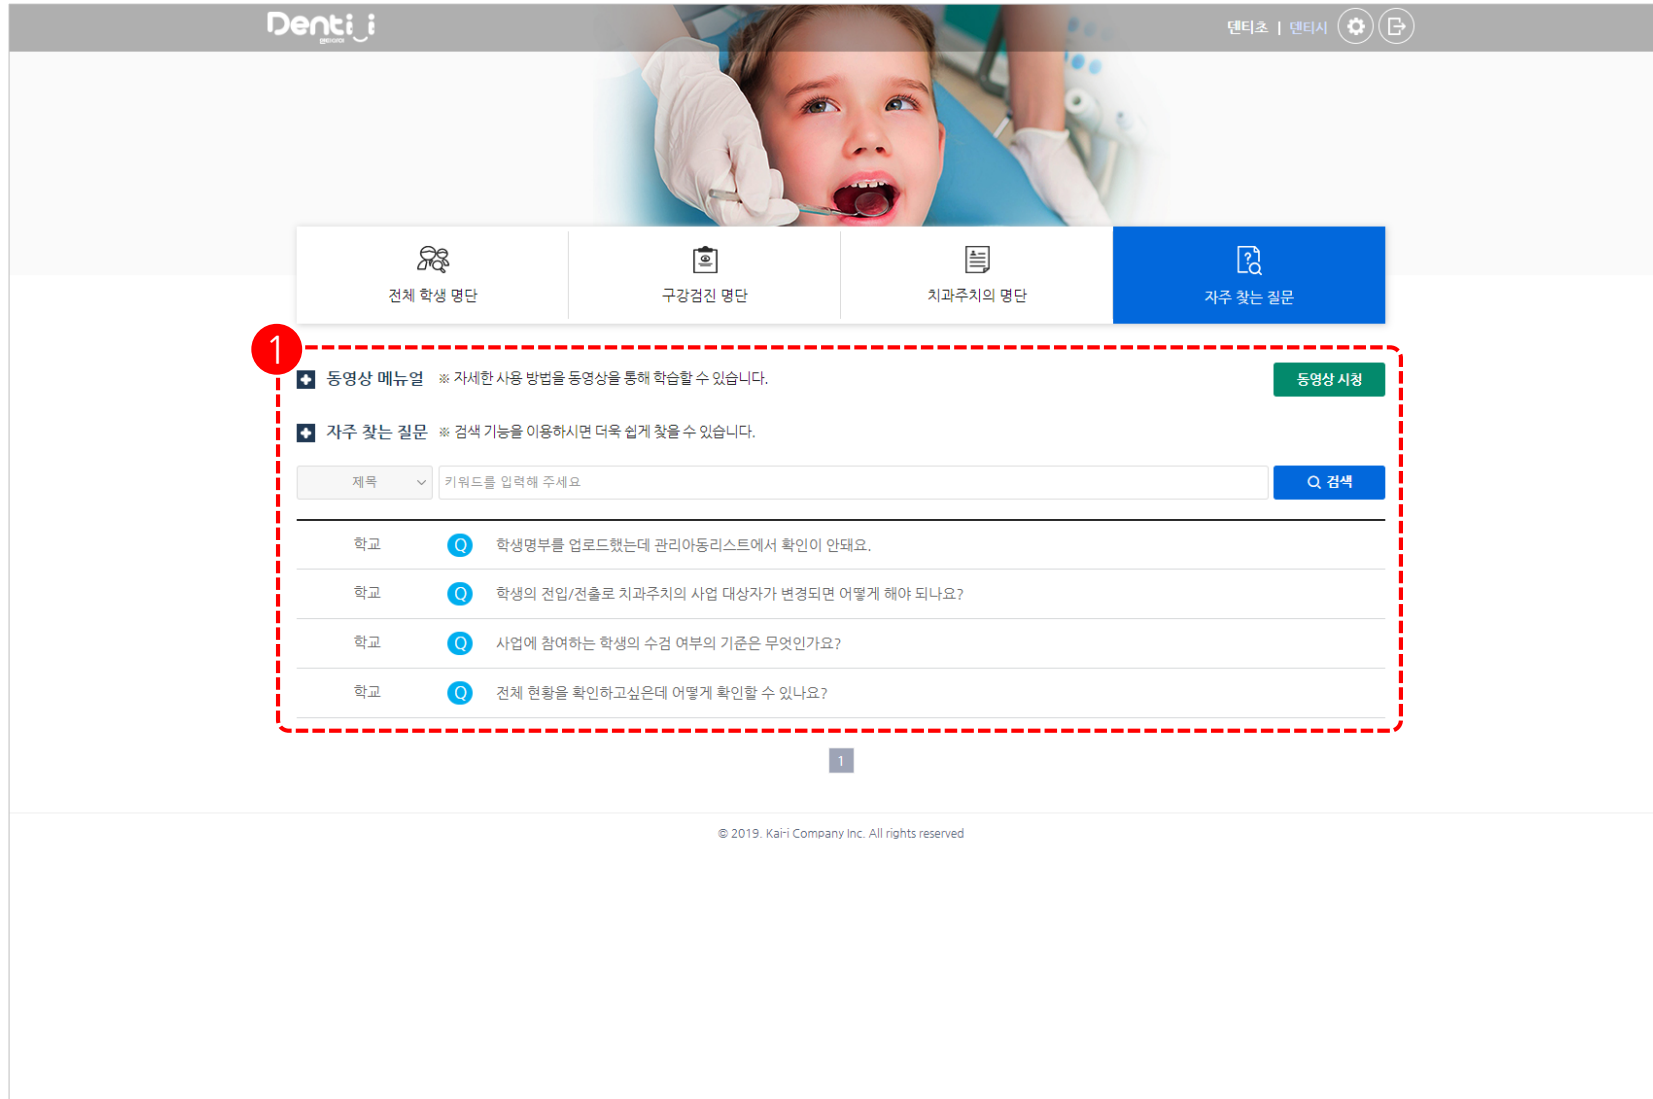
Denti_i

덴티초 | 덴티시

전체 학생 명단

구강검진 명단

치과주치의 명단

자주 찾는 질문

1

동영상 메뉴얼 ※ 자세한 사용 방법을 동영상을 통해 학습할 수 있습니다.

동영상 시청

자주 찾는 질문 ※ 검색 기능을 이용하시면 더욱 쉽게 찾을 수 있습니다.

제목

키워드를 입력해 주세요

검색

| | | |
|---|---|---|
| 학교 | Q | 학생명부를 업로드했는데 관리아동리스트에서 확인이 안돼요. |
| 학교 | Q | 학생의 전입/전출로 치과주치의 사업 대상자가 변경되면 어떻게 해야 되나요? |
| 학교 | Q | 사업에 참여하는 학생의 수검 여부의 기준은 무엇인가요? |
| 학교 | Q | 전체 현황을 확인하고싶은데 어떻게 확인할 수 있나요? |

1

© 2019. Kai-i Company Inc. All rights reserved